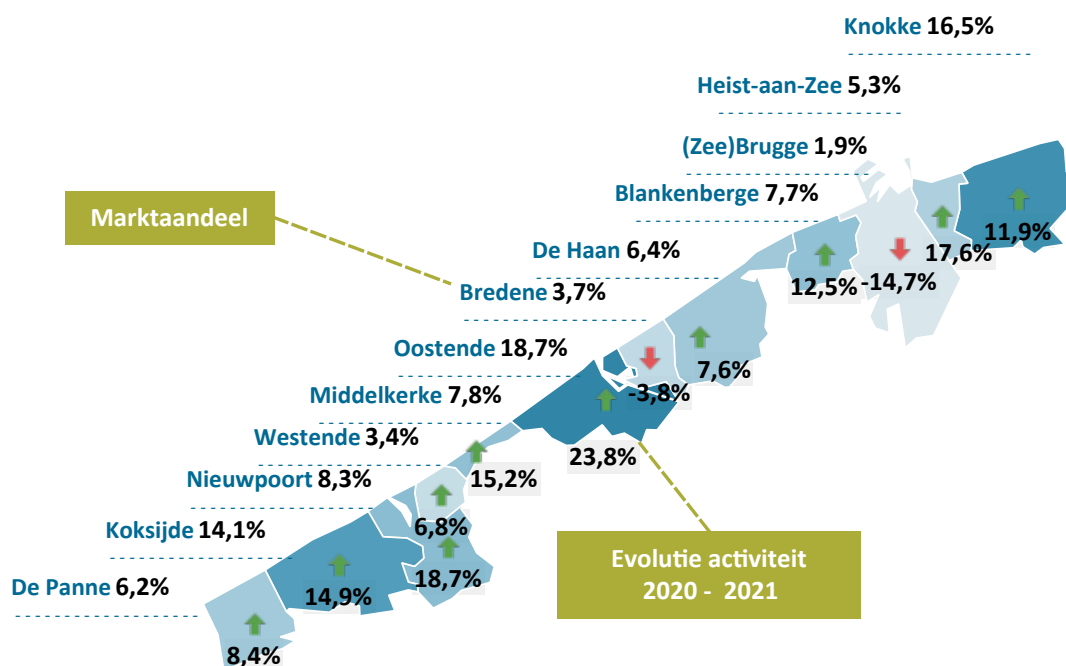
Knokke 16,5%

Heist-aan-Zee 5,3%

(Zee)Brugge 1,9%

Blankenberge 7,7%

Marktaandeel

De Haan 6,4%

Bredene 3,7%

Oostende 18,7%

Middelkerke 7,8%

Westende 3,4%

Nieuwpoort 8,3%

Koksijde 14,1%

De Panne 6,2%

11,9%

17,6%

-14,7%

12,5%

7,6%

-3,8%

23,8%

15,2%

6,8%

18,7%

14,9%

8,4%

Evolutie activiteit 2020 - 2021